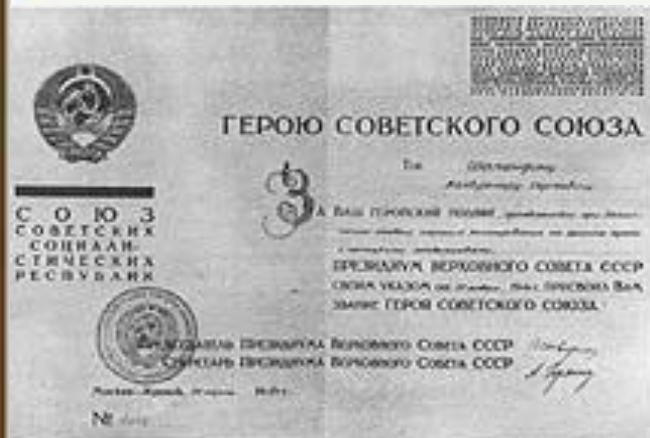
ГЕРОЮ СОВЕТСКОГО СОЮЗА

Тов. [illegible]
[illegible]

За ваш геройский подвиг, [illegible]
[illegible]
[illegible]

ПРЕЗИДИУМ ВЕРХОВНОГО СОВЕТА СССР своим указом от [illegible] присвоил Вам звание ГЕРОЯ СОВЕТСКОГО СОЮЗА.

СОЮЗ СОВЕТСКИХ СОЦИАЛИСТИЧЕСКИХ РЕСПУБЛИК

Председатель Президиума Верховного Совета СССР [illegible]
Секретарь Президиума Верховного Совета СССР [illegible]

Москва—Кремль, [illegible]

№ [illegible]

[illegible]